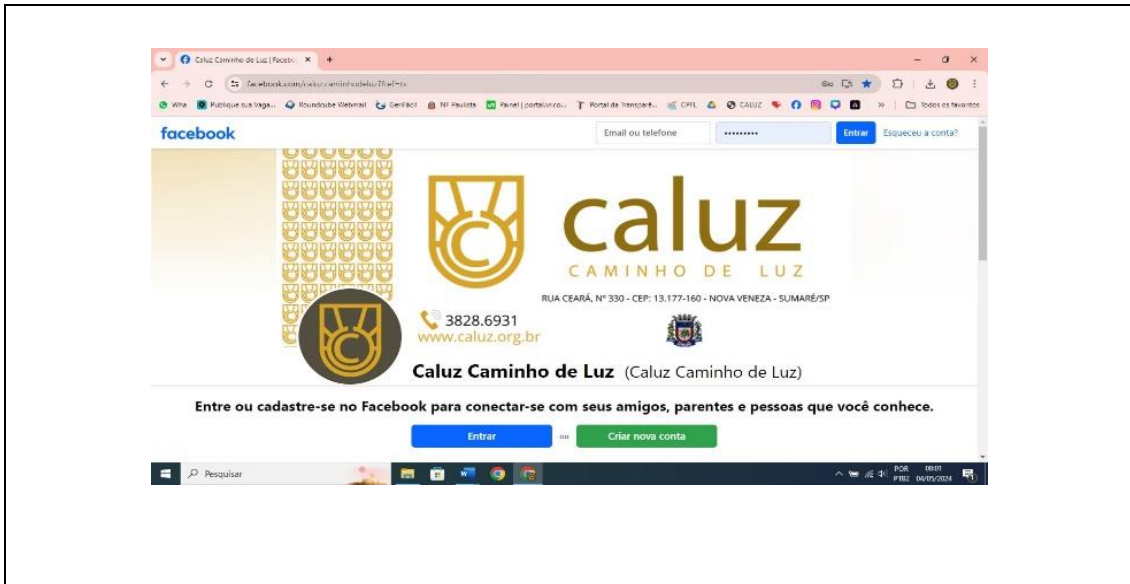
Caluz Caminho de Luz | Facebo ×

facebook.com/caluz.caminhodeluz?fref=ts

Wha  Publique sua Vaga...  Roundcube Webmail  GerFácil  NF Paulista  Painel | portalun.co...  Portal da Transparê...  CPFL  CALUZ  Todos os favoritos

facebook

Email ou telefone

••••••••••

Entrar

Esqueceu a conta?

caluz

CAMINHO DE LUZ

RUA CEARÁ, Nº 330 - CEP: 13.177-160 - NOVA VENEZA - SUMARÉ/SP

3828.6931

www.caluz.org.br

Caluz Caminho de Luz (Caluz Caminho de Luz)

Entre ou cadastre-se no Facebook para conectar-se com seus amigos, parentes e pessoas que você conhece.

Entrar

ou

Criar nova conta

Pesquisar

POR PTB2 08:01 04/05/2024